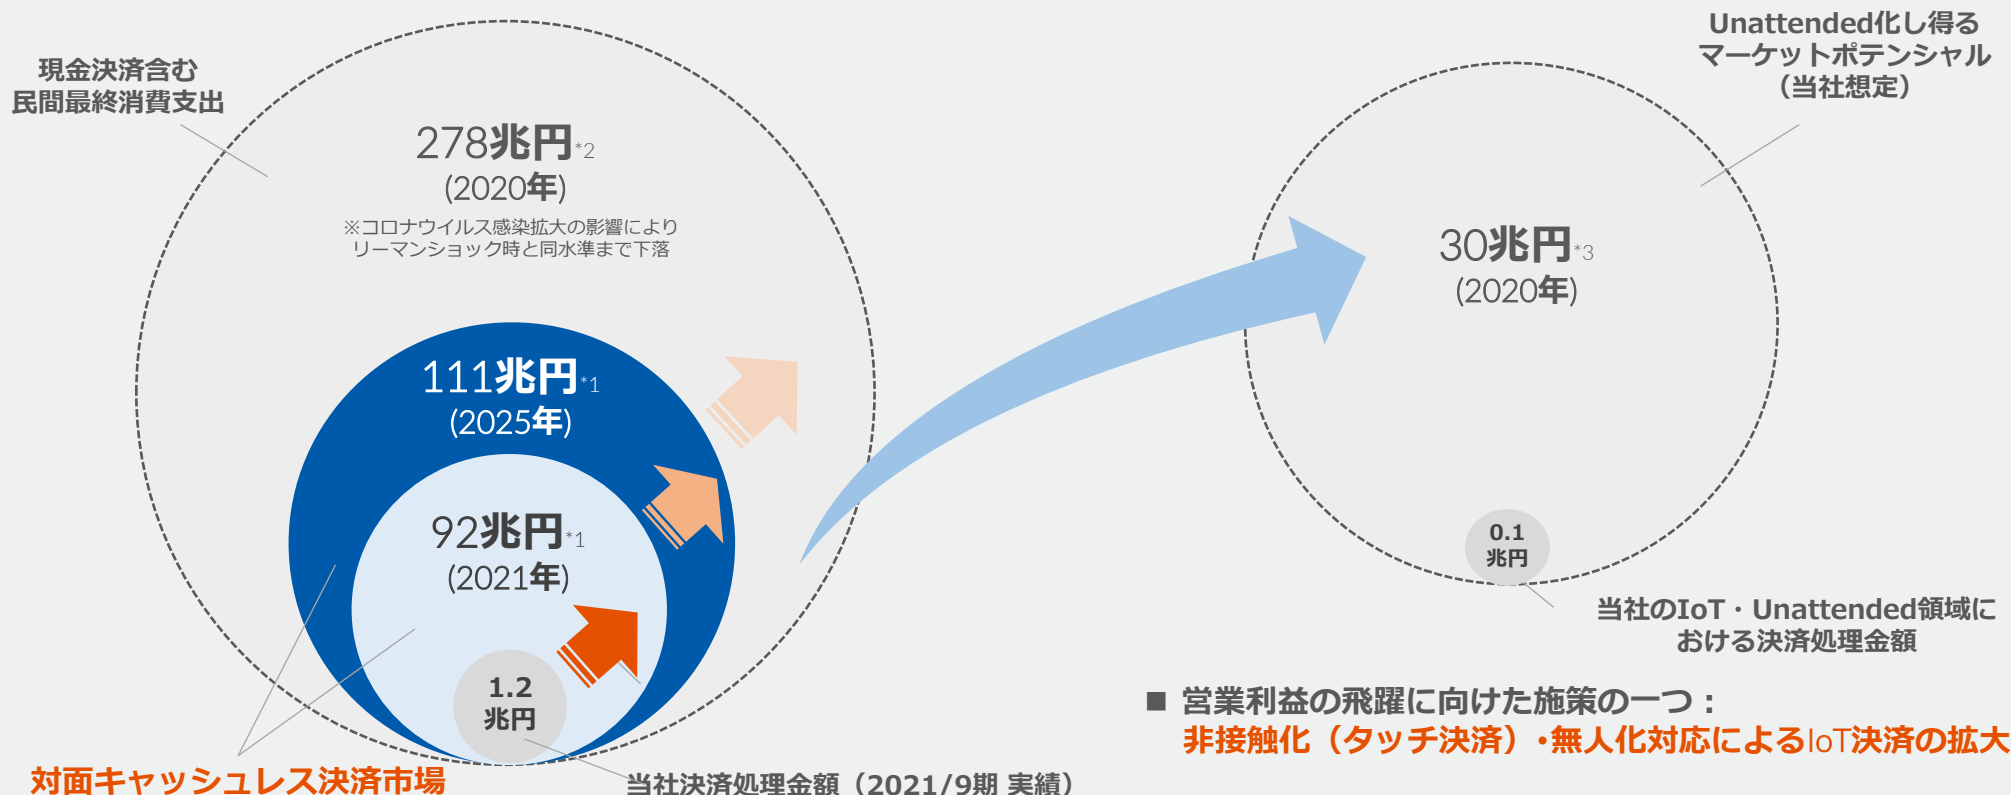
現金決済含む
民間最終消費支出

278兆円*2
(2020年)
※コロナウイルス感染拡大の影響により
リーマンショック時と同水準まで下落

111兆円*1
(2025年)

92兆円*1
(2021年)

1.2
兆円

対面キャッシュレス決済市場

当社決済処理金額（2021/9期 実績）

Unattended化し得る
マーケットポテンシャル
（当社想定）

30兆円*3
(2020年)

0.1
兆円

当社のIoT・Unattended領域に
おける決済処理金額

■ 営業利益の飛躍に向けた施策の一つ：
非接触化（タッチ決済）・無人化対応によるIoT決済の拡大